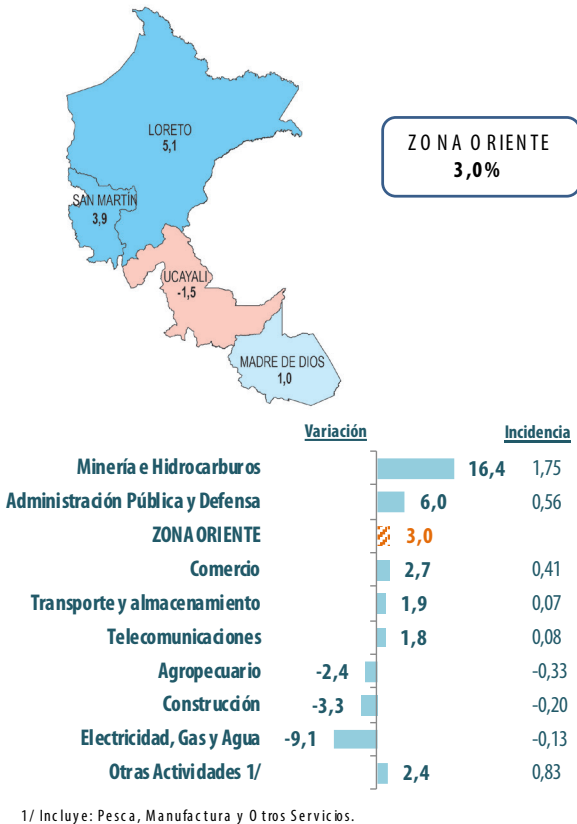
LORETO
5,1

SAN MARTÍN
3,9

UCAYALI
-1,5

MADRE DE DIOS
1,0

ZONA ORIENTE
3,0%

| | Variación | Incidencia |
|---|---|---|
| Minería e Hidrocarburos | 16,4 | 1,75 |
| Administración Pública y Defensa | 6,0 | 0,56 |
| ZONA ORIENTE | 3,0 | |
| Comercio | 2,7 | 0,41 |
| Transporte y almacenamiento | 1,9 | 0,07 |
| Telecomunicaciones | 1,8 | 0,08 |
| Agropecuario | -2,4 | -0,33 |
| Construcción | -3,3 | -0,20 |
| Electricidad, Gas y Agua | -9,1 | -0,13 |
| Otras Actividades 1/ | 2,4 | 0,83 |

1/ Incluye: Pesca, Manufactura y Otros Servicios.